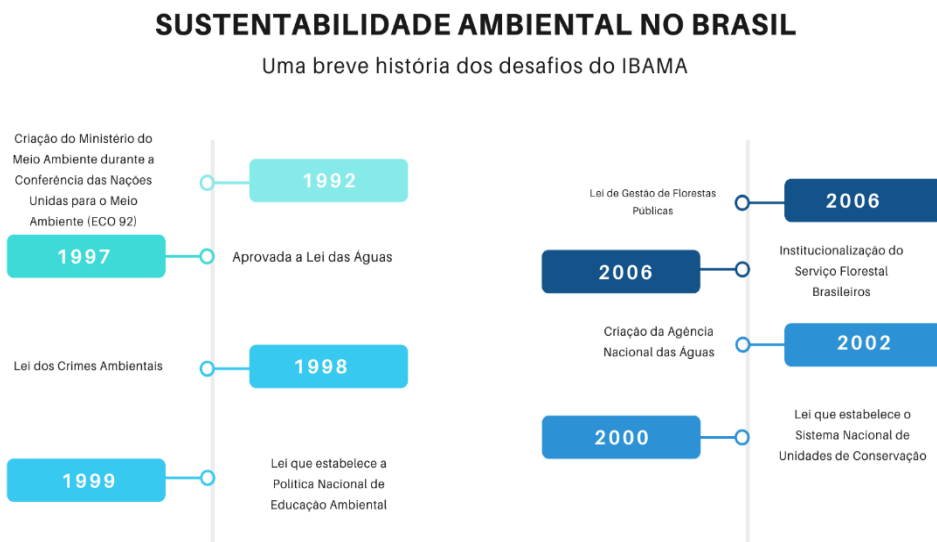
SUSTENTABILIDADE AMBIENTAL NO BRASIL

Uma breve história dos desafios do IBAMA

Criação do Ministério do Meio Ambiente durante a Conferência das Nações Unidas para o Meio Ambiente (ECO 92)

1992

1997

Aprovada a Lei das Águas

Lei dos Crimes Ambientais

1998

1999

Lei que estabelece a Política Nacional de Educação Ambiental

Lei de Gestão de Florestas Públicas

2006

2006

Institucionalização do Serviço Florestal Brasileiros

Criação da Agência Nacional das Águas

2002

2000

Lei que estabelece o Sistema Nacional de Unidades de Conservação